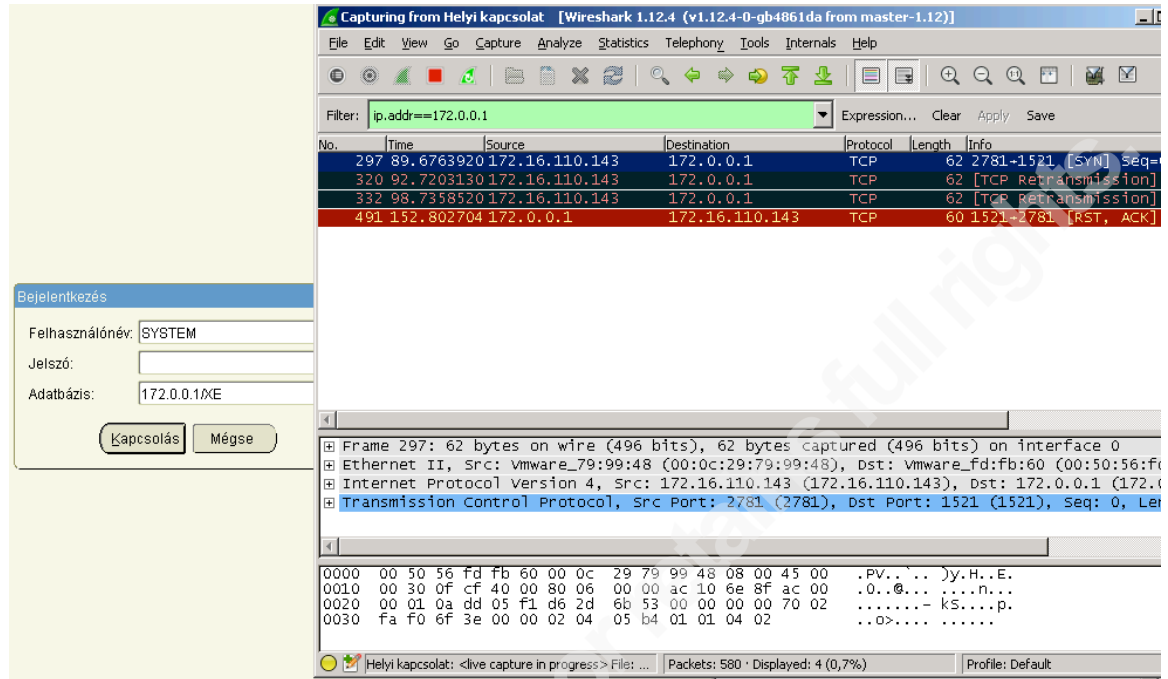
Capturing from Helyi kapcsolat [Wireshark 1.12.4 (v1.12.4-0-gb4861da from master-1.12)]

File Edit View Go Capture Analyze Statistics Telephony Tools Internals Help

Filter: ip.addr==172.0.0.1 Expression... Clear Apply Save

| No. | Time | Source | Destination | Protocol | Length | Info |
|---|---|---|---|---|---|---|
| 297 | 89.6763920 | 172.16.110.143 | 172.0.0.1 | TCP | 62 | 2781→1521 [SYN] Seq=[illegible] |
| 320 | 92.7203130 | 172.16.110.143 | 172.0.0.1 | TCP | 62 | [TCP Retransmission] |
| 332 | 98.7358520 | 172.16.110.143 | 172.0.0.1 | TCP | 62 | [TCP Retransmission] |
| 491 | 152.802704 | 172.0.0.1 | 172.16.110.143 | TCP | 60 | 1521→2781 [RST, ACK] |

Bejelentkezés
Felhasználónév: SYSTEM
Jelszó:
Adatbázis: 172.0.0.1/XE
Kapcsolás Mégse

⊞ Frame 297: 62 bytes on wire (496 bits), 62 bytes captured (496 bits) on interface 0
⊞ Ethernet II, Src: Vmware_79:99:48 (00:0c:29:79:99:48), Dst: Vmware_fd:fb:60 (00:50:56:f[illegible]
⊞ Internet Protocol Version 4, Src: 172.16.110.143 (172.16.110.143), Dst: 172.0.0.1 (172.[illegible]
⊞ Transmission Control Protocol, Src Port: 2781 (2781), Dst Port: 1521 (1521), Seq: 0, Le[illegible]

0000 00 50 56 fd fb 60 00 0c 29 79 99 48 08 00 45 00 .PV..`.. )y.H..E.
0010 00 30 0f cf 40 00 80 06 00 00 ac 10 6e 8f ac 00 .0..@... ....n...
0020 00 01 0a dd 05 f1 d6 2d 6b 53 00 00 00 00 70 02 .......- kS....p.
0030 fa f0 6f 3e 00 00 02 04 05 b4 01 01 04 02 ..o>.... ......

Helyi kapcsolat: <live capture in progress> File: ... Packets: 580 · Displayed: 4 (0,7%) Profile: Default